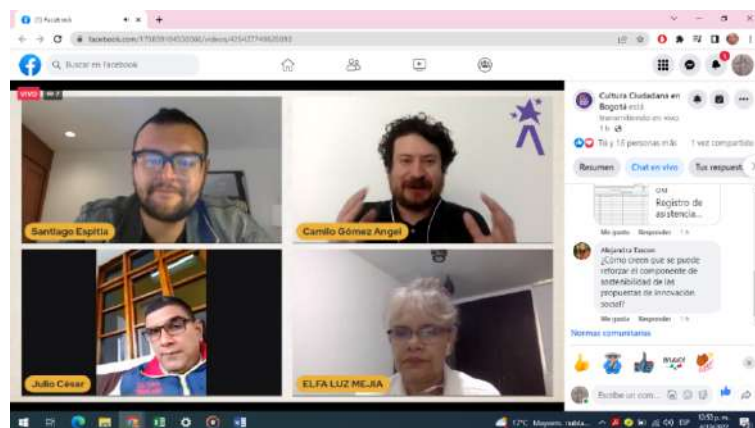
(1) Facebook

facebook.com/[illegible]/videos/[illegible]

Buscar en Facebook

VIVO

Santiago Espitia

Camilo Gómez Angel

Julio César

ELFA LUZ MEJIA

Cultura Ciudadana en Bogotá está transmitiendo en vivo
1 h

Tú y 15 personas más   1 vez compartido

Resumen   Chat en vivo   Tus respuest

Registro de asistencia...

Me gusta   Responder   1 h

Alejandra Rincon
¿Cómo creen que se puede reforzar el componente de sostenibilidad de las propuestas de innovación social?

Me gusta   Responder   1 h

Normas comunitarias

Escribe un com...

17°C Mayorm. nublado   10:53 p. m.